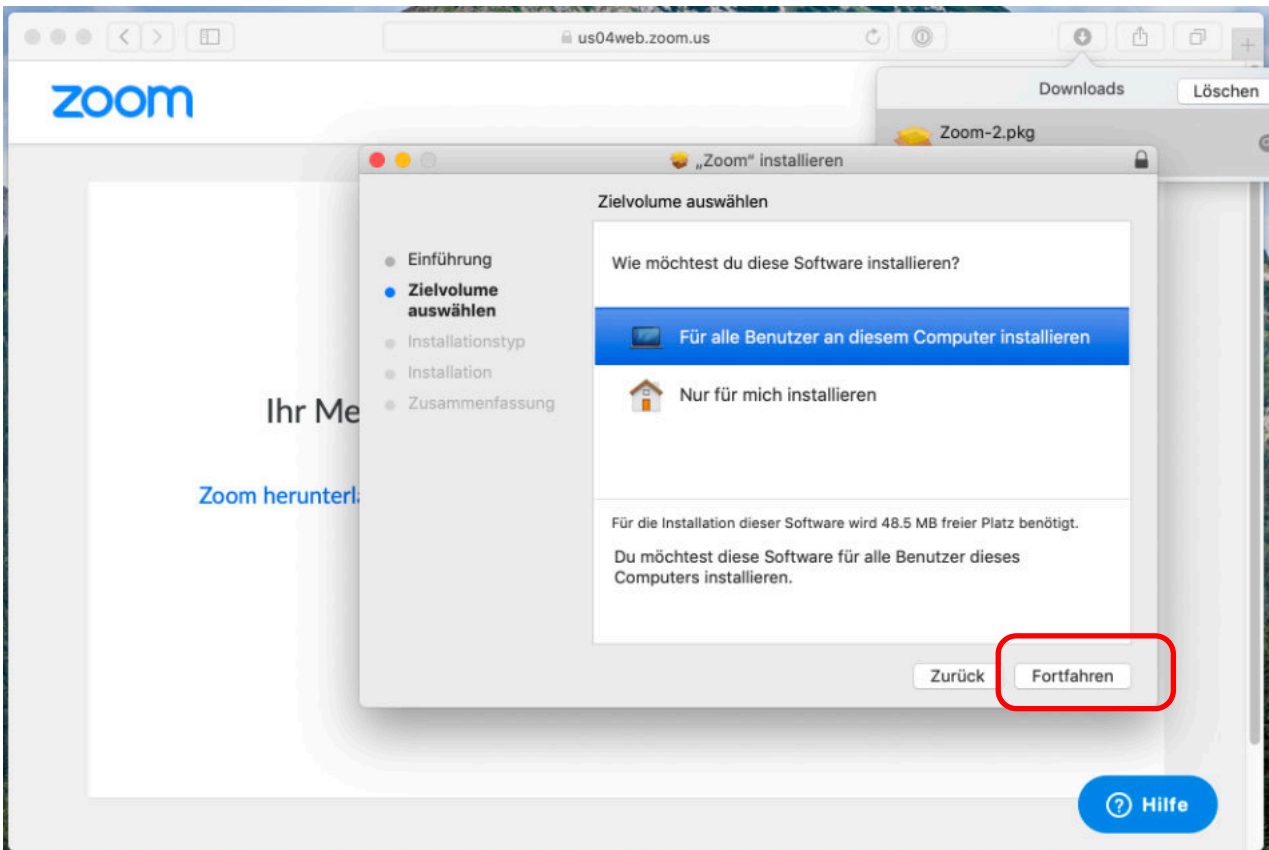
us04web.zoom.us

zoom

Downloads

Löschen

Zoom-2.pkg

„Zoom“ installieren

Zielvolume auswählen

Einführung

Zielvolume auswählen

Installationstyp

Installation

Zusammenfassung

Wie möchtest du diese Software installieren?

Für alle Benutzer an diesem Computer installieren

Nur für mich installieren

Für die Installation dieser Software wird 48.5 MB freier Platz benötigt.

Du möchtest diese Software für alle Benutzer dieses Computers installieren.

Zurück

Fortfahren

Ihr Me

Zoom herunterl

Hilfe